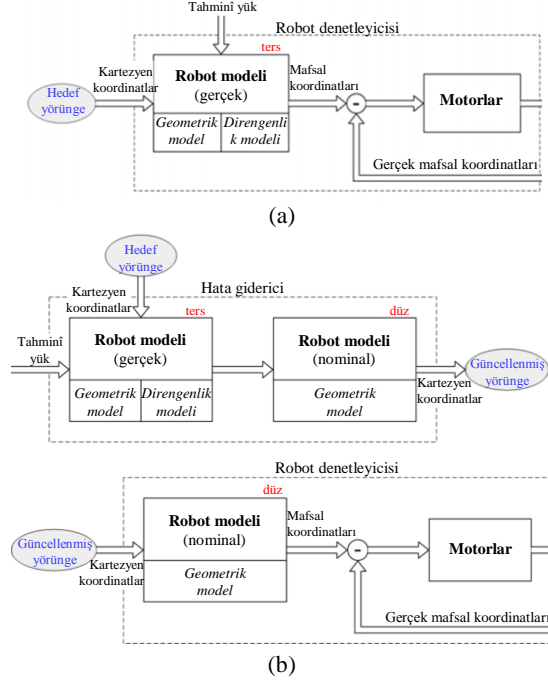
Tahminî yük

Robot denetleyicisi

ters

Hedef yörünge

Kartezyen koordinatlar

Robot modeli (gerçek)

Geometrik model

Direngenlik modeli

Mafsal koordinatları

-

Motorlar

Gerçek mafsal koordinatları

(a)

Hedef yörünge

Kartezyen koordinatlar

Hata giderici

ters

düz

Tahminî yük

Robot modeli (gerçek)

Geometrik model

Direngenlik modeli

Robot modeli (nominal)

Geometrik model

Güncellenmiş yörünge

Kartezyen koordinatlar

Robot denetleyicisi

düz

Güncellenmiş yörünge

Kartezyen

Robot modeli (nominal)

Geometrik model

Mafsal koordinatları

-

Motorlar

Gerçek mafsal koordinatları

(b)